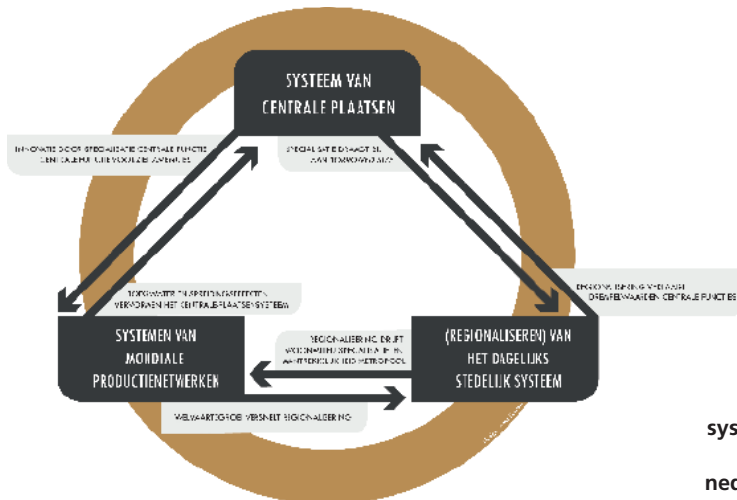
SYSTEEM VAN CENTRALE PLAATSEN

INNOVATIE DOOR SPECIALISATIE CENTRALE FUNCTIE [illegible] VOOR ZIJ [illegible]

SPECIALISATIE DRAAGT BIJ AAN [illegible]

TOEKWATER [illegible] VERVORMEN HET CENTRALEPLAATSENSYSTEEM

DEREGIONALISERING HEEFT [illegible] DREMPELWAARDEN CENTRALE FUNCTIES

SYSTEMEN VAN MONDIALE PRODUCTIENETWERKEN

REGIONALISERING DRIJFT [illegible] NAAR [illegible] METROPOOL

(REGIONALISEREN) VAN HET DAGELIJKS STEDELIJK SYSTEEM

WELVAARTSGROEI VERSNELT REGIONALISERING

sys

nec